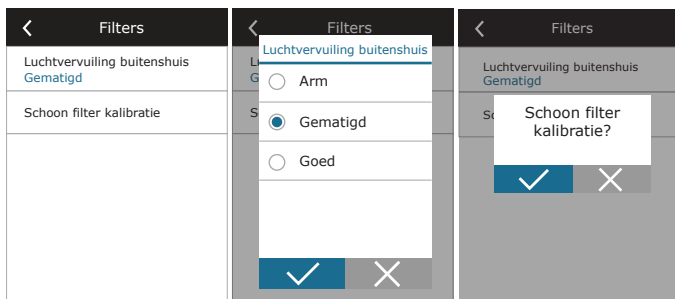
Filters

Luchtvervuiling buitenshuis
Gematigd

Schoon filter kalibratie

Filters

Luchtvervuiling buitenshuis

Arm

Gematigd

Goed

Filters

Luchtvervuiling buitenshuis
Gematigd

Schoon filter kalibratie?